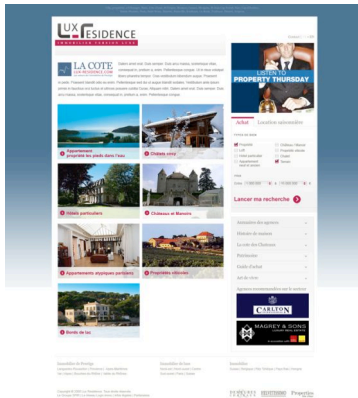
LUX RESIDENCE
IMMOBILIER SERVICE LUXE

LA COTE
LUX-RESIDENCE.COM

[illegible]

LISTEN TO
PROPERTY THURSDAY

Achat
Location saisonnière

Appartement propriété les pieds dans l'eau
Chalets cosy
Hôtels particuliers
Château et Manoirs
Appartements atypiques parisiens
Propriétés viticoles
Bords de lac

Lancer ma recherche

CARLTON

MAGREY & SONS

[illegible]